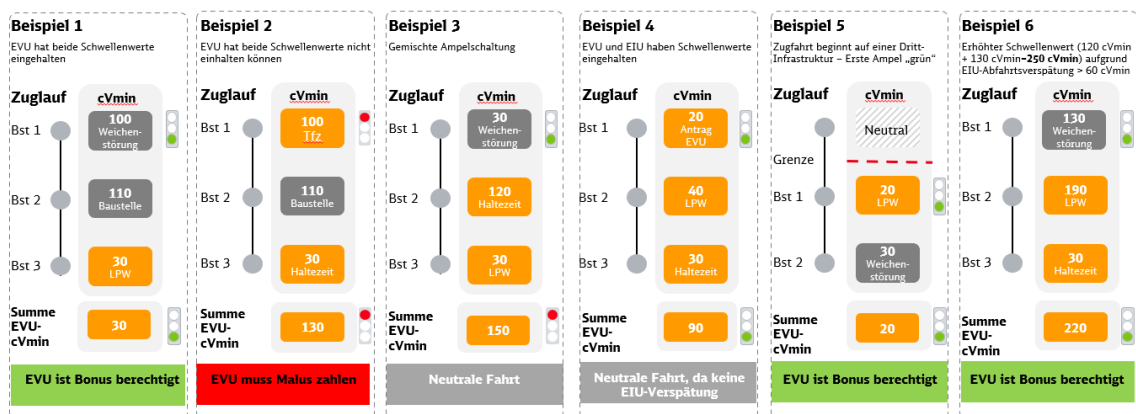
Beispiel 1

EVU hat beide Schwellenwerte eingehalten

Zuglauf

cVmin

Bst 1

100 Weichenstörung

Bst 2

110 Baustelle

Bst 3

30 LPW

Summe EVU-cVmin

30

EVU ist Bonus berechtigt

Beispiel 2

EVU hat beide Schwellenwerte nicht einhalten können

Zuglauf

cVmin

Bst 1

100 Tfz

Bst 2

110 Baustelle

Bst 3

30 Haltezeit

Summe EVU-cVmin

130

EVU muss Malus zahlen

Beispiel 3

Gemischte Ampelschaltung

Zuglauf

cVmin

Bst 1

30 Weichenstörung

Bst 2

120 Haltezeit

Bst 3

30 LPW

Summe EVU-cVmin

150

Neutrale Fahrt

Beispiel 4

EVU und EIU haben Schwellenwerte eingehalten

Zuglauf

cVmin

Bst 1

20 Antrag EVU

Bst 2

40 LPW

Bst 3

30 Haltezeit

Summe EVU-cVmin

90

Neutrale Fahrt, da keine EIU-Verspätung

Beispiel 5

Zugfahrt beginnt auf einer Dritt-Infrastruktur – Erste Ampel „grün"

Zuglauf

cVmin

Neutral

Grenze

Bst 1

20 LPW

Bst 2

30 Weichenstörung

Summe EVU-cVmin

20

EVU ist Bonus berechtigt

Beispiel 6

Erhöhter Schwellenwert (120 cVmin + 130 cVmin=250 cVmin) aufgrund EIU-Abfahrtsverspätung > 60 cVmin

Zuglauf

cVmin

Bst 1

130 Weichenstörung

Bst 2

190 LPW

Bst 3

30 Haltezeit

Summe EVU-cVmin

220

EVU ist Bonus berechtigt